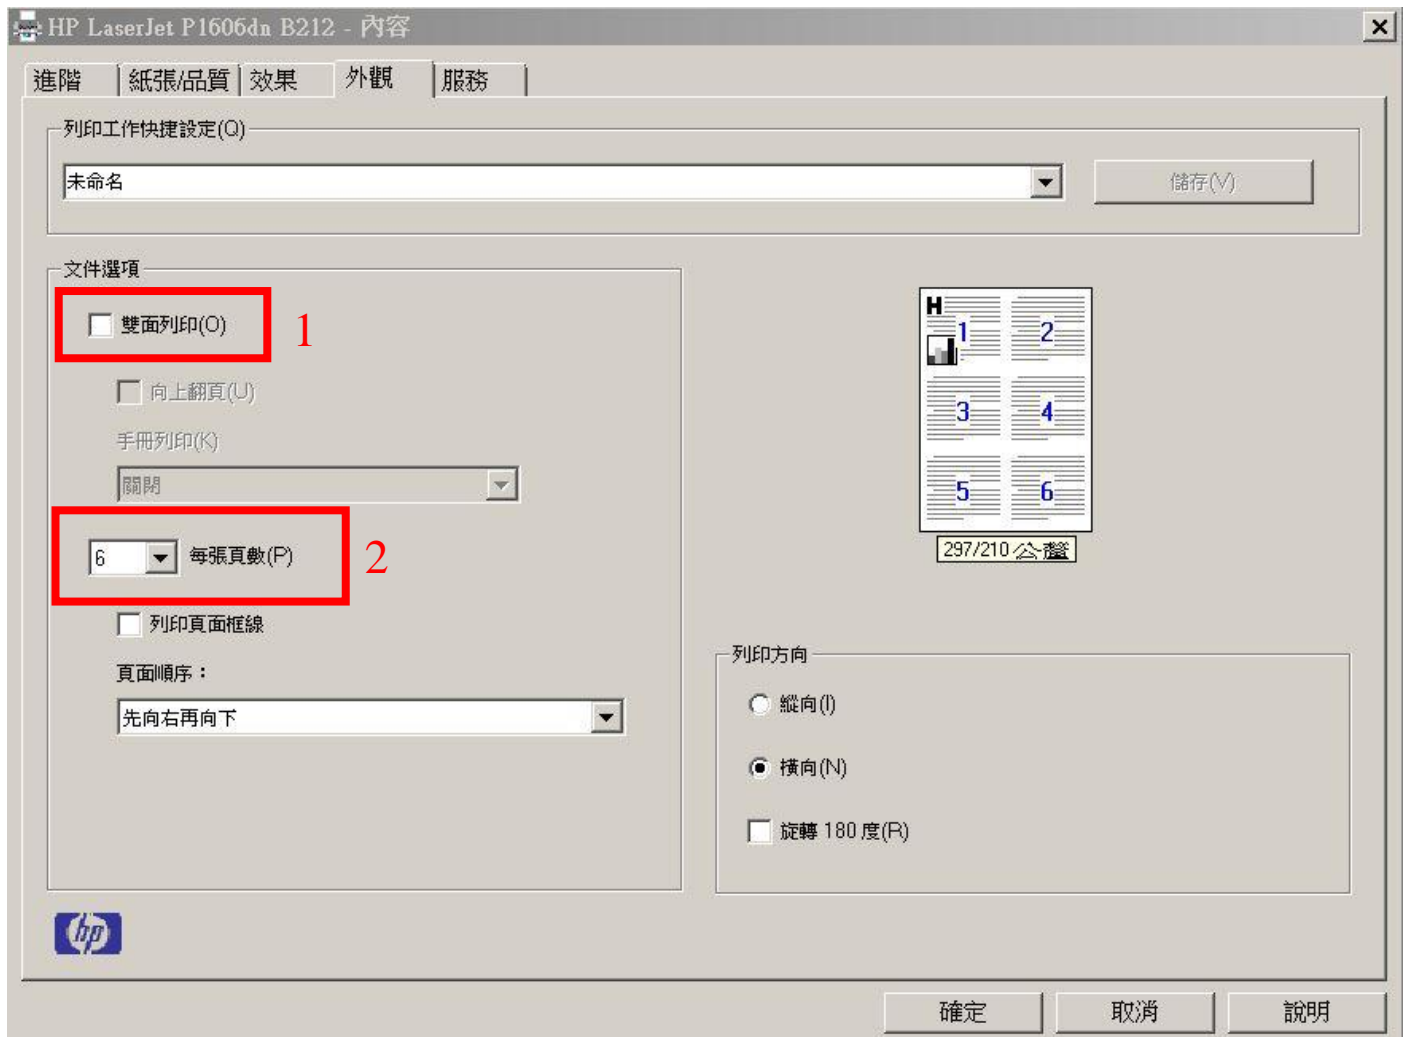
HP LaserJet P1606dn B212 - 內容

進階 | 紙張/品質 | 效果 | 外觀 | 服務

列印工作快捷設定(Q)

未命名

儲存(V)

文件選項

雙面列印(O)

1

向上翻頁(U)

手冊列印(K)

關閉

6

每張頁數(P)

2

列印頁面框線

頁面順序：

先向右再向下

H

1 2 3 4 5 6

297/210 公釐

列印方向

縱向(I)

橫向(N)

旋轉 180 度(R)

hp

確定 取消 說明